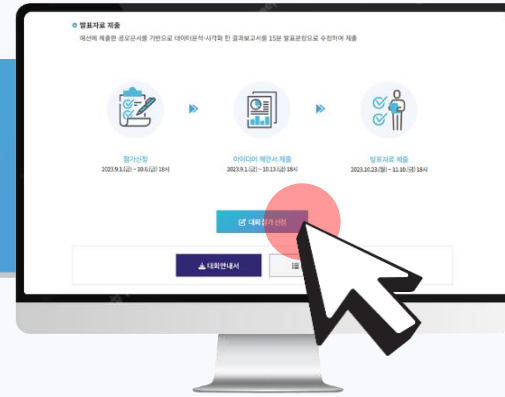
발표자료 제출

예선에 제출한 공모문서를 기반으로 데이터분석·시각화 한 결과보고서를 15분 발표분량으로 수정하여 제출

참가신청
2023.9.1.(금) ~ 10.6.(금) 18시

아이디어 제안서 제출
2023.9.1.(금) ~ 10.13.(금) 18시

발표자료 제출
2023.10.23.(월) ~ 11.10.(금) 18시

대회참가 신청

대회안내서